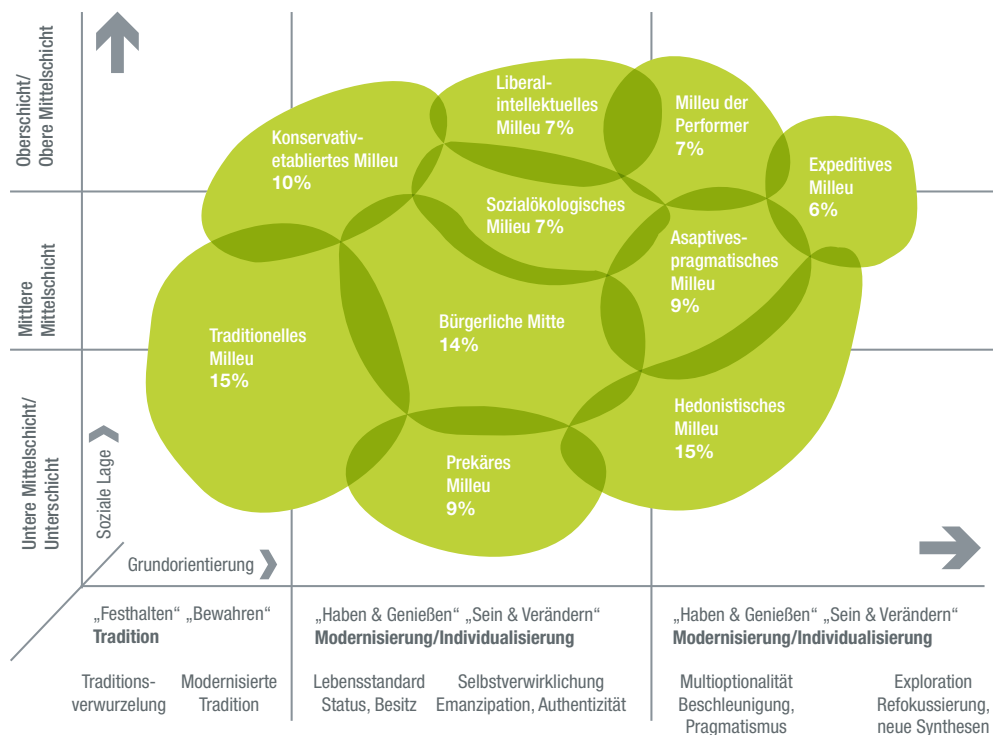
Oberschicht/ Obere Mittelschicht

Mittlere Mittelschicht

Untere Mittelschicht/ Unterschicht

Konservativ-etabliertes Milieu 10%

Liberal-intellektuelles Milieu 7%

Milieu der Performer 7%

Expeditives Milieu 6%

Sozialökologisches Milieu 7%

Adaptives-pragmatisches Milieu 9%

Traditionelles Milieu 15%

Bürgerliche Mitte 14%

Hedonistisches Milieu 15%

Prekäres Milieu 9%

Soziale Lage

Grundorientierung

„Festhalten“ „Bewahren“
Tradition

„Haben & Genießen“ „Sein & Verändern“
Modernisierung/Individualisierung

„Haben & Genießen“ „Sein & Verändern“
Modernisierung/Individualisierung

Traditionsverwurzelung

Modernisierte Tradition

Lebensstandard Status, Besitz

Selbstverwirklichung Emanzipation, Authentizität

Multioptionalität Beschleunigung, Pragmatismus

Exploration Refokussierung, neue Synthesen